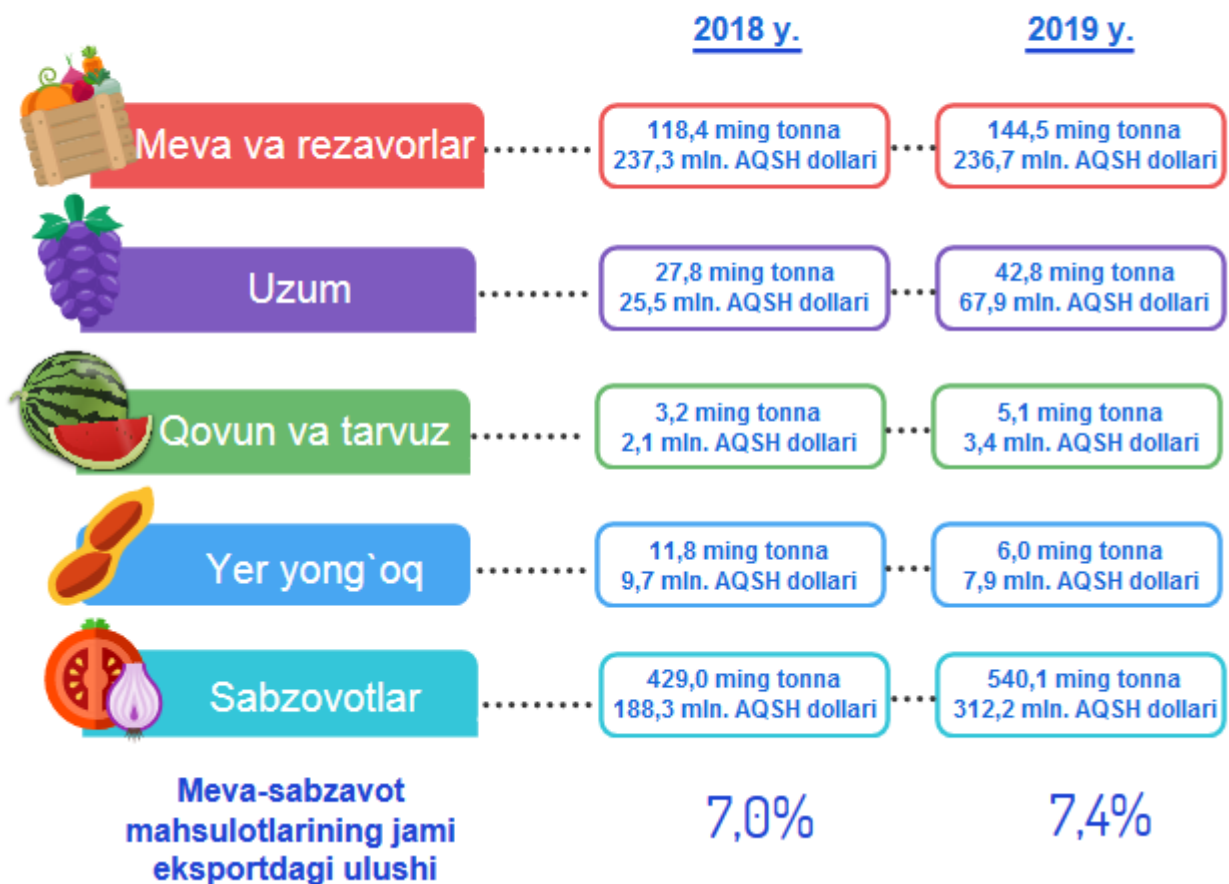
2018 y.

2019 y.

Meva va rezavorlar

118,4 ming tonna
237,3 mln. AQSH dollari

144,5 ming tonna
236,7 mln. AQSH dollari

Uzum

27,8 ming tonna
25,5 mln. AQSH dollari

42,8 ming tonna
67,9 mln. AQSH dollari

Qovun va tarvuz

3,2 ming tonna
2,1 mln. AQSH dollari

5,1 ming tonna
3,4 mln. AQSH dollari

Yer yong`oq

11,8 ming tonna
9,7 mln. AQSH dollari

6,0 ming tonna
7,9 mln. AQSH dollari

Sabzovotlar

429,0 ming tonna
188,3 mln. AQSH dollari

540,1 ming tonna
312,2 mln. AQSH dollari

Meva-sabzavot mahsulotlarining jami eksportdagi ulushi

7,0%

7,4%